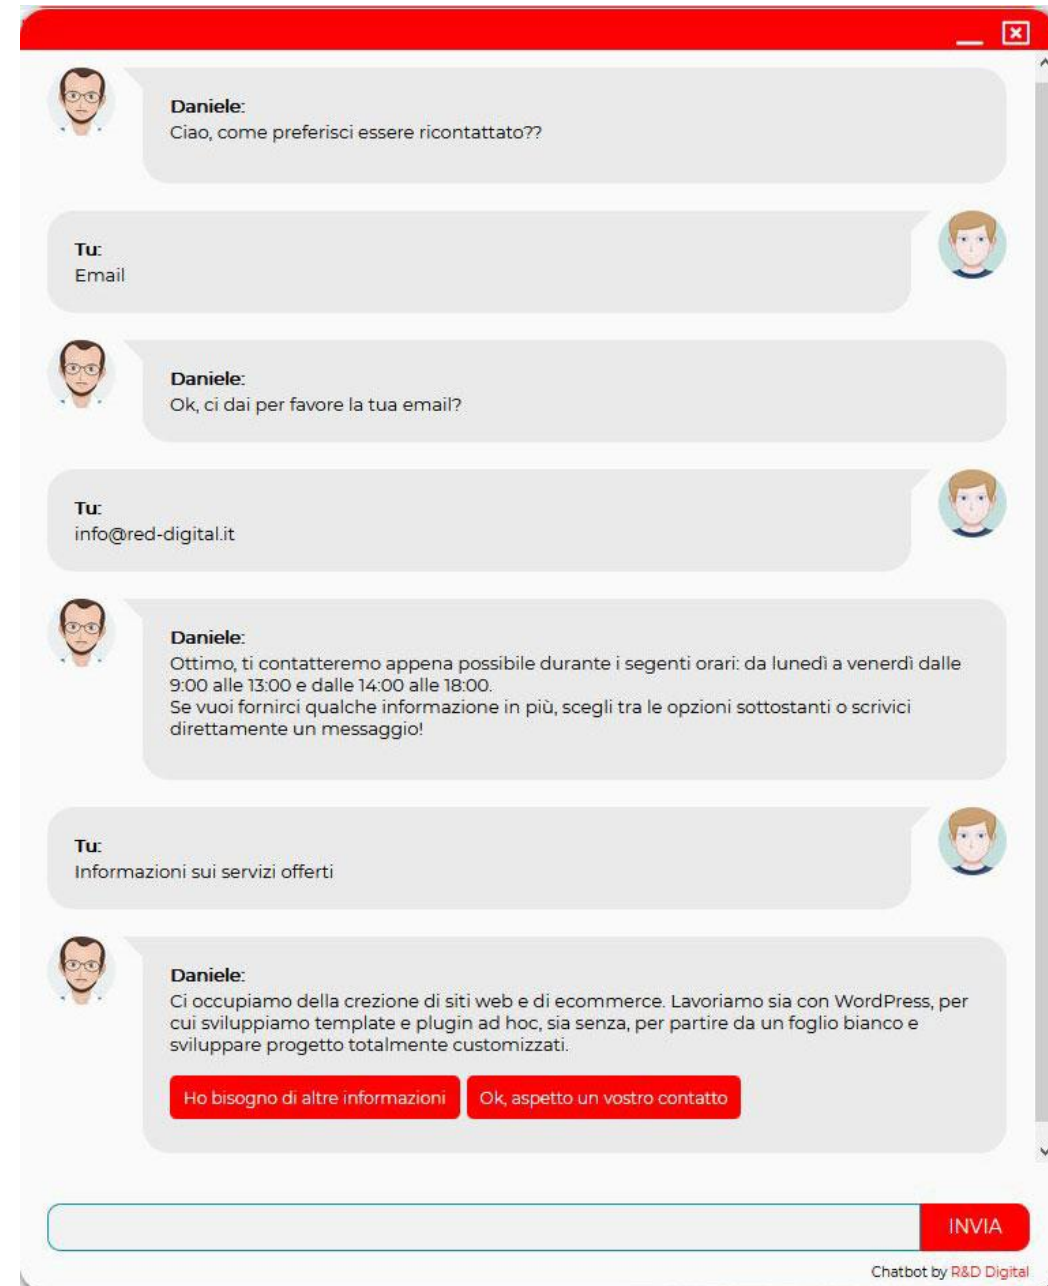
Daniele:
Ciao, come preferisci essere ricontattato??

Tu:
Email

Daniele:
Ok, ci dai per favore la tua email?

Tu:
info@red-digital.it

Daniele:
Ottimo, ti contatteremo appena possibile durante i segenti orari: da lunedì a venerdì dalle 9:00 alle 13:00 e dalle 14:00 alle 18:00.
Se vuoi fornirci qualche informazione in più, scegli tra le opzioni sottostanti o scrivici direttamente un messaggio!

Tu:
Informazioni sui servizi offerti

Daniele:
Ci occupiamo della crezione di siti web e di ecommerce. Lavoriamo sia con WordPress, per cui sviluppiamo template e plugin ad hoc, sia senza, per partire da un foglio bianco e sviluppare progetto totalmente customizzati.

Ho bisogno di altre informazioni
Ok, aspetto un vostro contatto

INVIA

Chatbot by R&D Digital